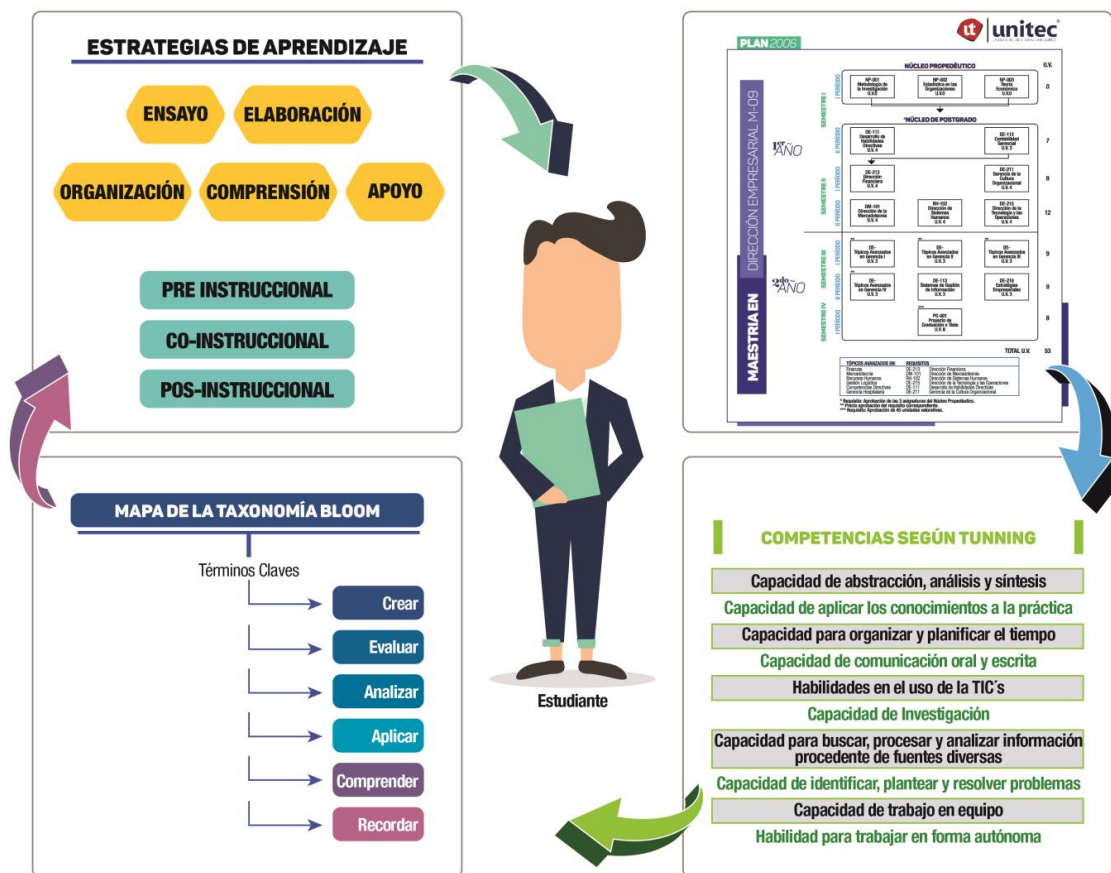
ESTRATEGIAS DE APRENDIZAJE

ENSAYO
ELABORACIÓN
ORGANIZACIÓN
COMPRENSIÓN
APOYO

PRE INSTRUCCIONAL
CO-INSTRUCCIONAL
POS-INSTRUCCIONAL

unitec

PLAN 2006

MAESTRIA EN DIRECCIÓN EMPRESARIAL M-09

NÚCLEO PROPEDÉUTICO
U.V.

NP-001 Metodología de la Investigación U.V.0
NP-002 Estadística en las Organizaciones U.V.0
NP-003 Teoría Económica U.V.0
0

*NÚCLEO DE POSTGRADO

1er AÑO

DE-111 Desarrollo de Habilidades Directivas U.V.4
DE-112 Contabilidad Gerencial U.V.3
7

DE-213 Dirección Financiera U.V.4
DE-211 Gerencia de la Cultura Organizacional U.V.4
8

DM-101 Dirección de la Mercadotecnia U.V.4
RH-102 Dirección de Sistemas Humanos U.V.4
DE-215 Dirección de la Tecnología y las Operaciones U.V.4
12

2do AÑO

DE- Tópicos Avanzados en Gerencia I U.V.3
DE- Tópicos Avanzados en Gerencia II U.V.3
DE- Tópicos Avanzados en Gerencia III U.V.3
9

DE- Tópicos Avanzados en Gerencia IV U.V.3
DE-113 Sistemas de Gestión de Información U.V.3
DE-216 Estrategias Empresariales U.V.3
9

PG-005 Proyecto de Graduación / Tesis U.V.8
8

TOTAL U.V. 53

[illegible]

Estudiante

MAPA DE LA TAXONOMÍA BLOOM

Términos Claves

Crear
Evaluar
Analizar
Aplicar
Comprender
Recordar

COMPETENCIAS SEGÚN TUNNING

Capacidad de abstracción, análisis y síntesis
Capacidad de aplicar los conocimientos a la práctica
Capacidad para organizar y planificar el tiempo
Capacidad de comunicación oral y escrita
Habilidades en el uso de la TIC´s
Capacidad de Investigación
Capacidad para buscar, procesar y analizar información procedente de fuentes diversas
Capacidad de identificar, plantear y resolver problemas
Capacidad de trabajo en equipo
Habilidad para trabajar en forma autónoma